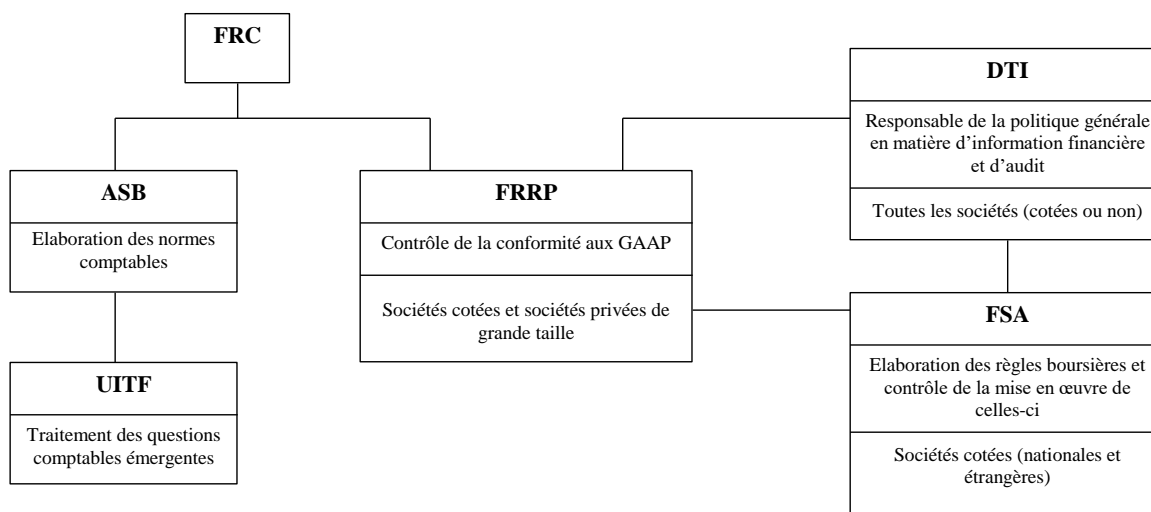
FRC

ASB

Elaboration des normes comptables

UITF

Traitement des questions comptables émergentes

FRRP

Contrôle de la conformité aux GAAP

Sociétés cotées et sociétés privées de grande taille

DTI

Responsable de la politique générale en matière d'information financière et d'audit

Toutes les sociétés (cotées ou non)

FSA

Elaboration des règles boursières et contrôle de la mise en œuvre de celles-ci

Sociétés cotées (nationales et étrangères)